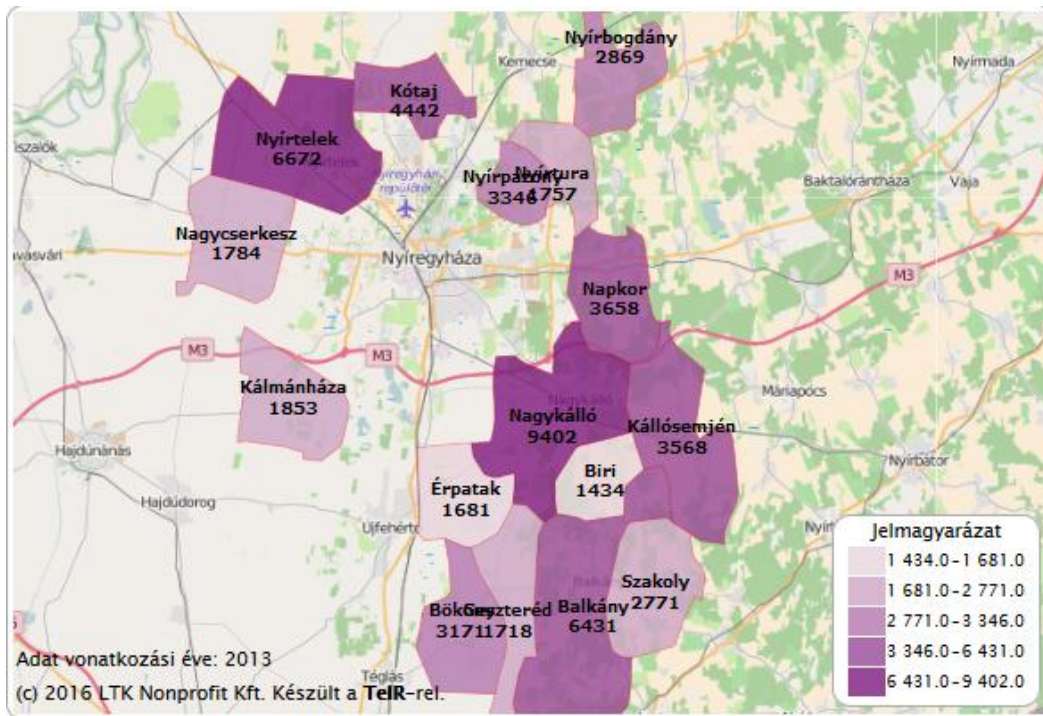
Nyírbogdány
2869

Kemecse

Nyírmada

Kótaj
4442

Nyírtelek
6672

Tiszalök

Nyírpazony
3346

Nyírtura
1757

Baktalórántháza

Vaja

Nagycserkesz
1784

Nyíregyháza

vasvári

M3

Napkor
3658

M3

M3

Kálmánháza
1853

Máriapócs

Nagykálló
9402

Kállósemjén
3568

Hajdúnánás

Nyírbátor

Biri
1434

Érpatak
1681

Hajdúdorog

Újfehértó

Jelmagyarázat

| |
|---|
| 1 434.0 - 1 681.0 |
| 1 681.0 - 2 771.0 |
| 2 771.0 - 3 346.0 |
| 3 346.0 - 6 431.0 |
| 6 431.0 - 9 402.0 |

Szakoly
2771

Bököny
3171

Geszteréd
1718

Balkány
6431

Téglás

Adat vonatkozási éve: 2013

(c) 2016 LTK Nonprofit Kft. Készült a TeIR-rel.